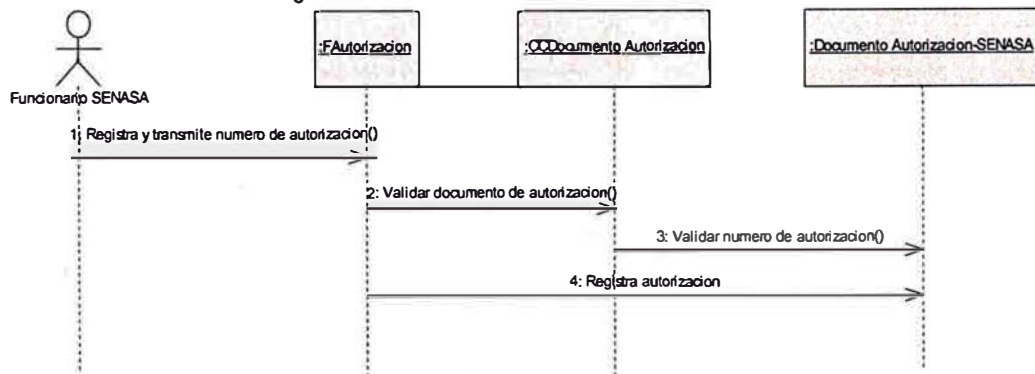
Funcionario SENASA

:FAutorizacion

:CCDocumento Autorizacion

:Documento Autorizacion-SENASA

1: Registra y transmite numero de autorizacion()

2: Validar documento de autorizacion()

3: Validar numero de autorizacion()

4: Registra autorizacion